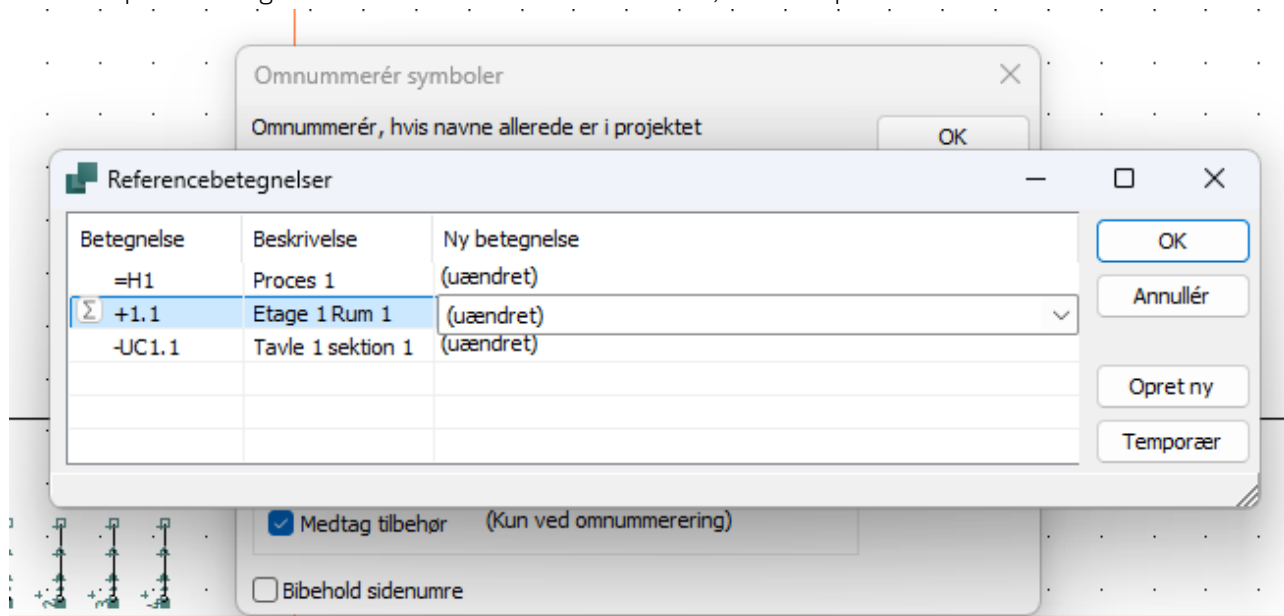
Omnummerér symboler

Omnummerér, hvis navne allerede er i projektet

OK

Referencebetegnelser

| Betegnelse | Beskrivelse | Ny betegnelse |
|---|---|---|
| =H1 | Proces 1 | (uændret) |
| +1.1 | Etage 1 Rum 1 | (uændret) |
| -UC1.1 | Tavle 1 sektion 1 | (uændret) |

OK

Annullér

Opret ny

Temporær

Medtag tilbehør (Kun ved omnummerering)

Bibehold sidenumre